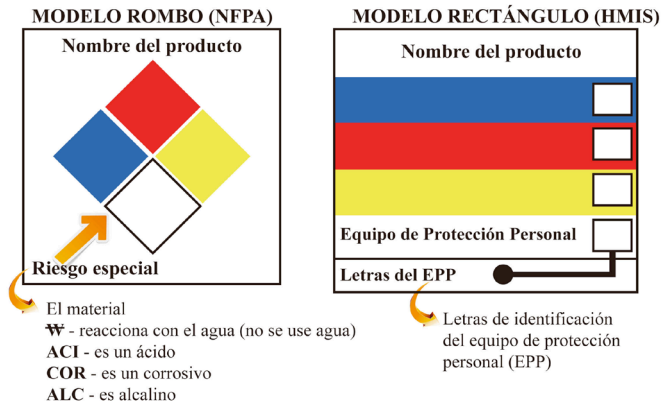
MODELO ROMBO (NFPA)

Nombre del producto

Riesgo especial

El material
₩ - reacciona con el agua (no se use agua)
ACI - es un ácido
COR - es un corrosivo
ALC - es alcalino

MODELO RECTÁNGULO (HMIS)

Nombre del producto

Equipo de Protección Personal

Letras del EPP

Letras de identificación del equipo de protección personal (EPP)